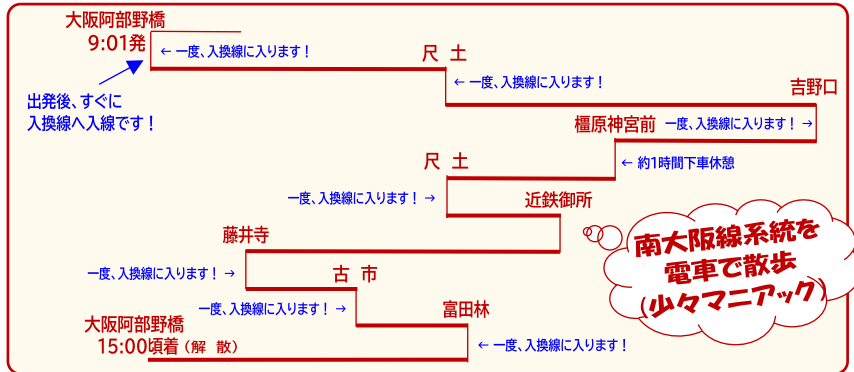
大阪阿部野橋
9:01発

← 一度、入換線に入ります！

出発後、すぐに
入換線へ入線です！

尺土

← 一度、入換線に入ります！

吉野口

橿原神宮前

一度、入換線に入ります！ →

← 約1時間下車休憩

尺土

一度、入換線に入ります！ →

近鉄御所

藤井寺

一度、入換線に入ります！ →

古市

一度、入換線に入ります！ →

富田林

大阪阿部野橋
15:00頃着（解　散）

← 一度、入換線に入ります！

南大阪線系統を
電車で散歩
（少々マニアック）